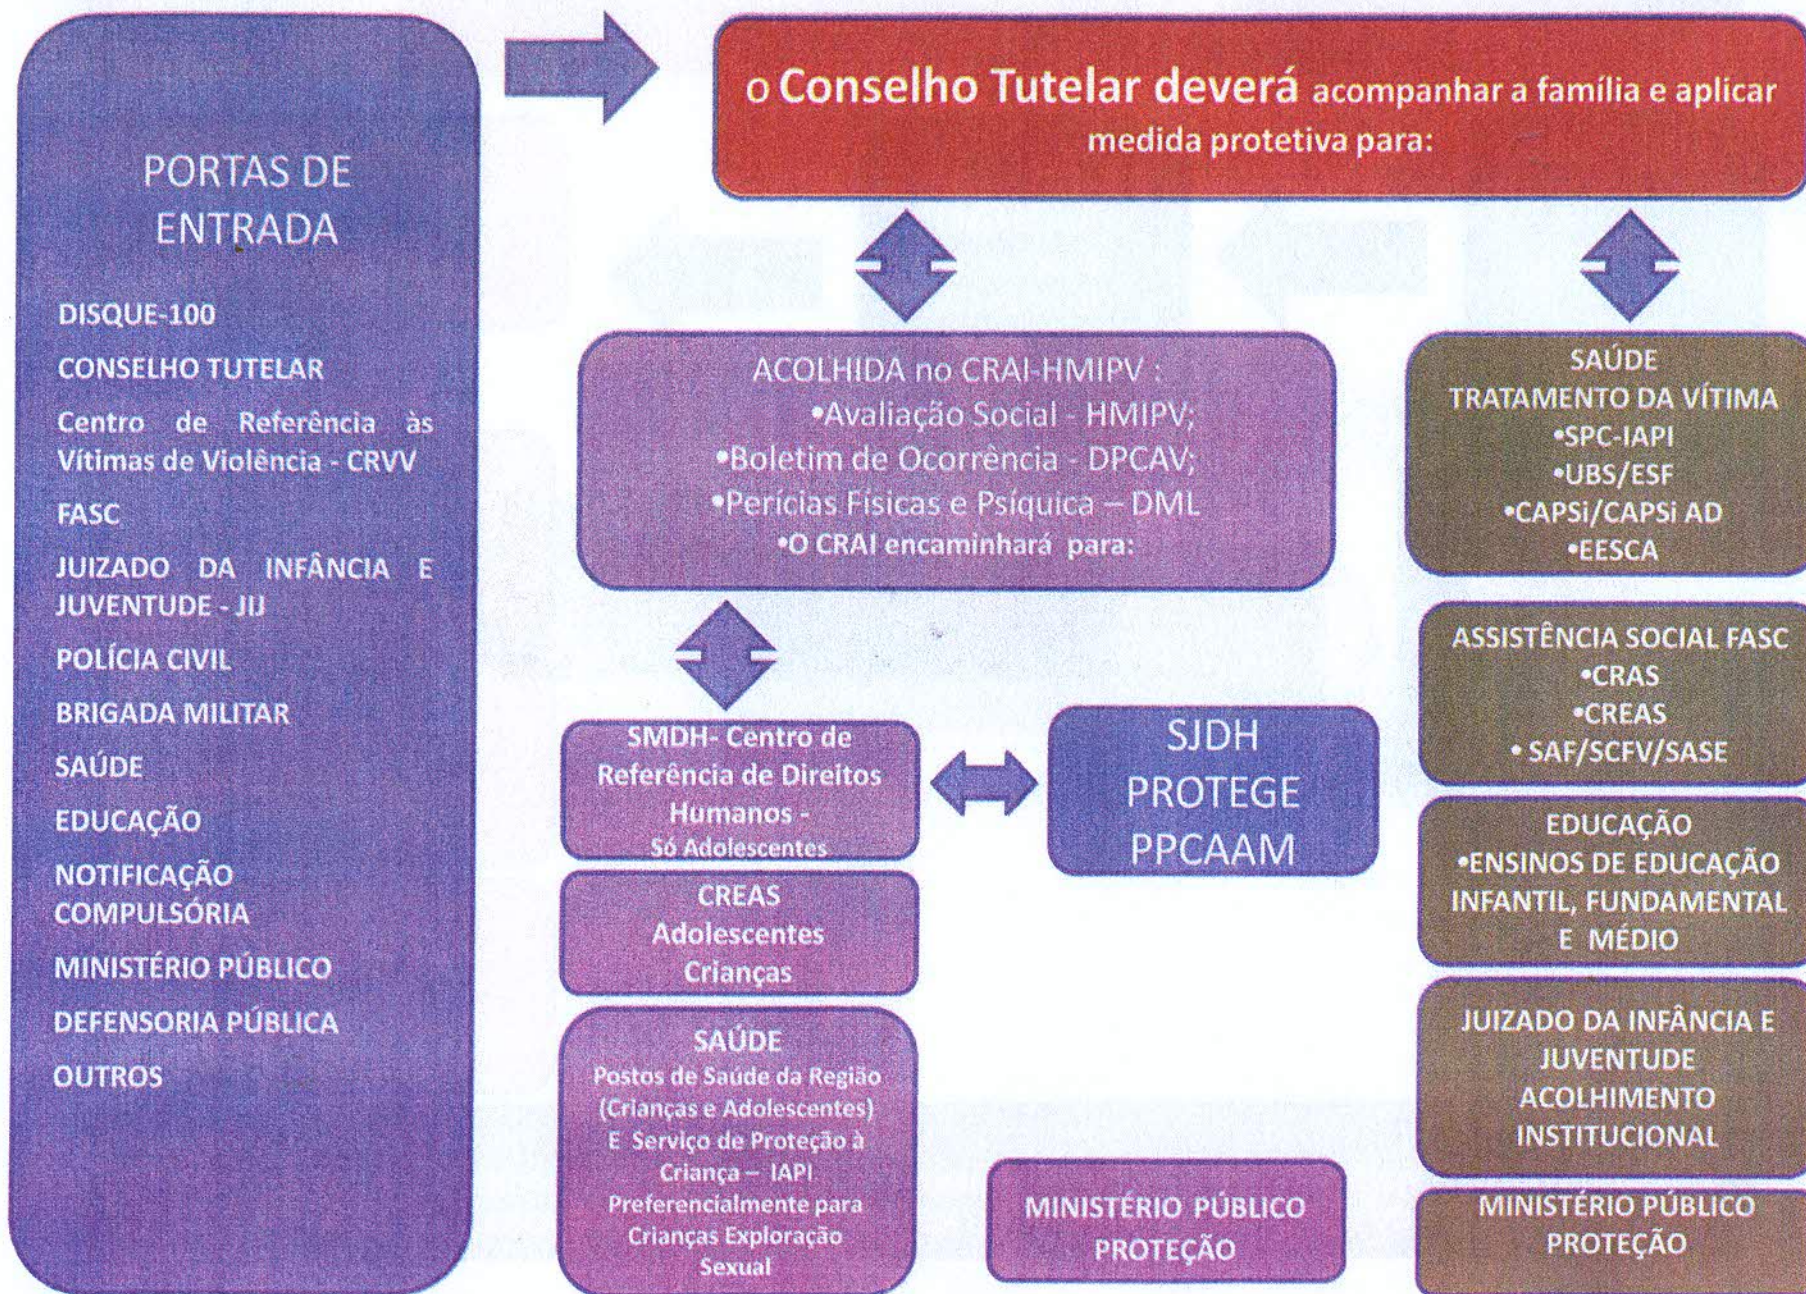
PORTAS DE ENTRADA

DISQUE-100

CONSELHO TUTELAR

Centro de Referência às Vítimas de Violência - CRVV

FASC

JUIZADO DA INFÂNCIA E JUVENTUDE - JIJ

POLÍCIA CIVIL

BRIGADA MILITAR

SAÚDE

EDUCAÇÃO

NOTIFICAÇÃO COMPULSÓRIA

MINISTÉRIO PÚBLICO

DEFENSORIA PÚBLICA

OUTROS

o Conselho Tutelar deverá acompanhar a família e aplicar medida protetiva para:

ACOLHIDA no CRAI-HMIPV :
•Avaliação Social - HMIPV;
•Boletim de Ocorrência - DPCAV;
•Perícias Físicas e Psíquica – DML
•O CRAI encaminhará para:

SMDH- Centro de Referência de Direitos Humanos -
Só Adolescentes

SJDH
PROTEGE
PPCAAM

CREAS
Adolescentes
Crianças

SAÚDE
Postos de Saúde da Região (Crianças e Adolescentes)
E Serviço de Proteção à Criança – IAPI
Preferencialmente para Crianças Exploração Sexual

MINISTÉRIO PÚBLICO
PROTEÇÃO

SAÚDE
TRATAMENTO DA VÍTIMA
•SPC-IAPI
•UBS/ESF
•CAPSi/CAPSi AD
•EESCA

ASSISTÊNCIA SOCIAL FASC
•CRAS
•CREAS
• SAF/SCFV/SASE

EDUCAÇÃO
•ENSINOS DE EDUCAÇÃO INFANTIL, FUNDAMENTAL E MÉDIO

JUIZADO DA INFÂNCIA E JUVENTUDE
ACOLHIMENTO INSTITUCIONAL

MINISTÉRIO PÚBLICO
PROTEÇÃO